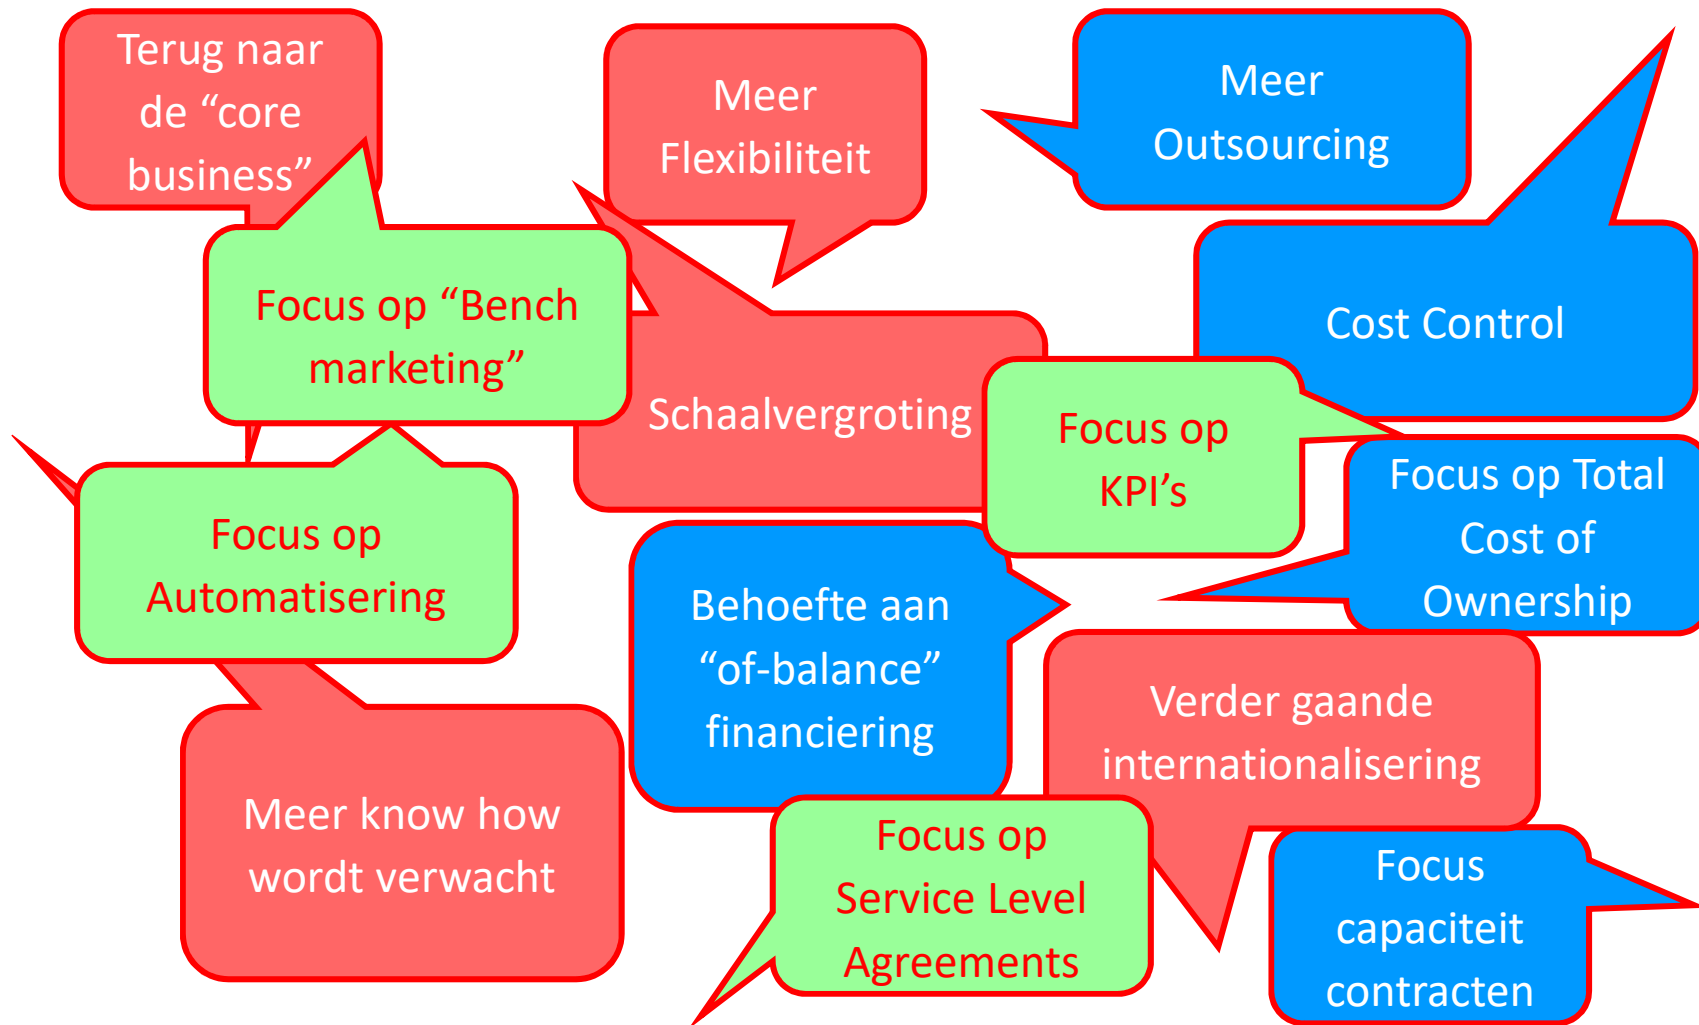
Terug naar de “core business”

Meer Flexibiliteit

Meer Outsourcing

Cost Control

Focus op “Bench marketing”

Schaalvergroting

Focus op KPI’s

Focus op Total Cost of Ownership

Focus op Automatisering

Behoefte aan “of-balance” financiering

Verder gaande internationalisering

Meer know how wordt verwacht

Focus op Service Level Agreements

Focus capaciteit contracten